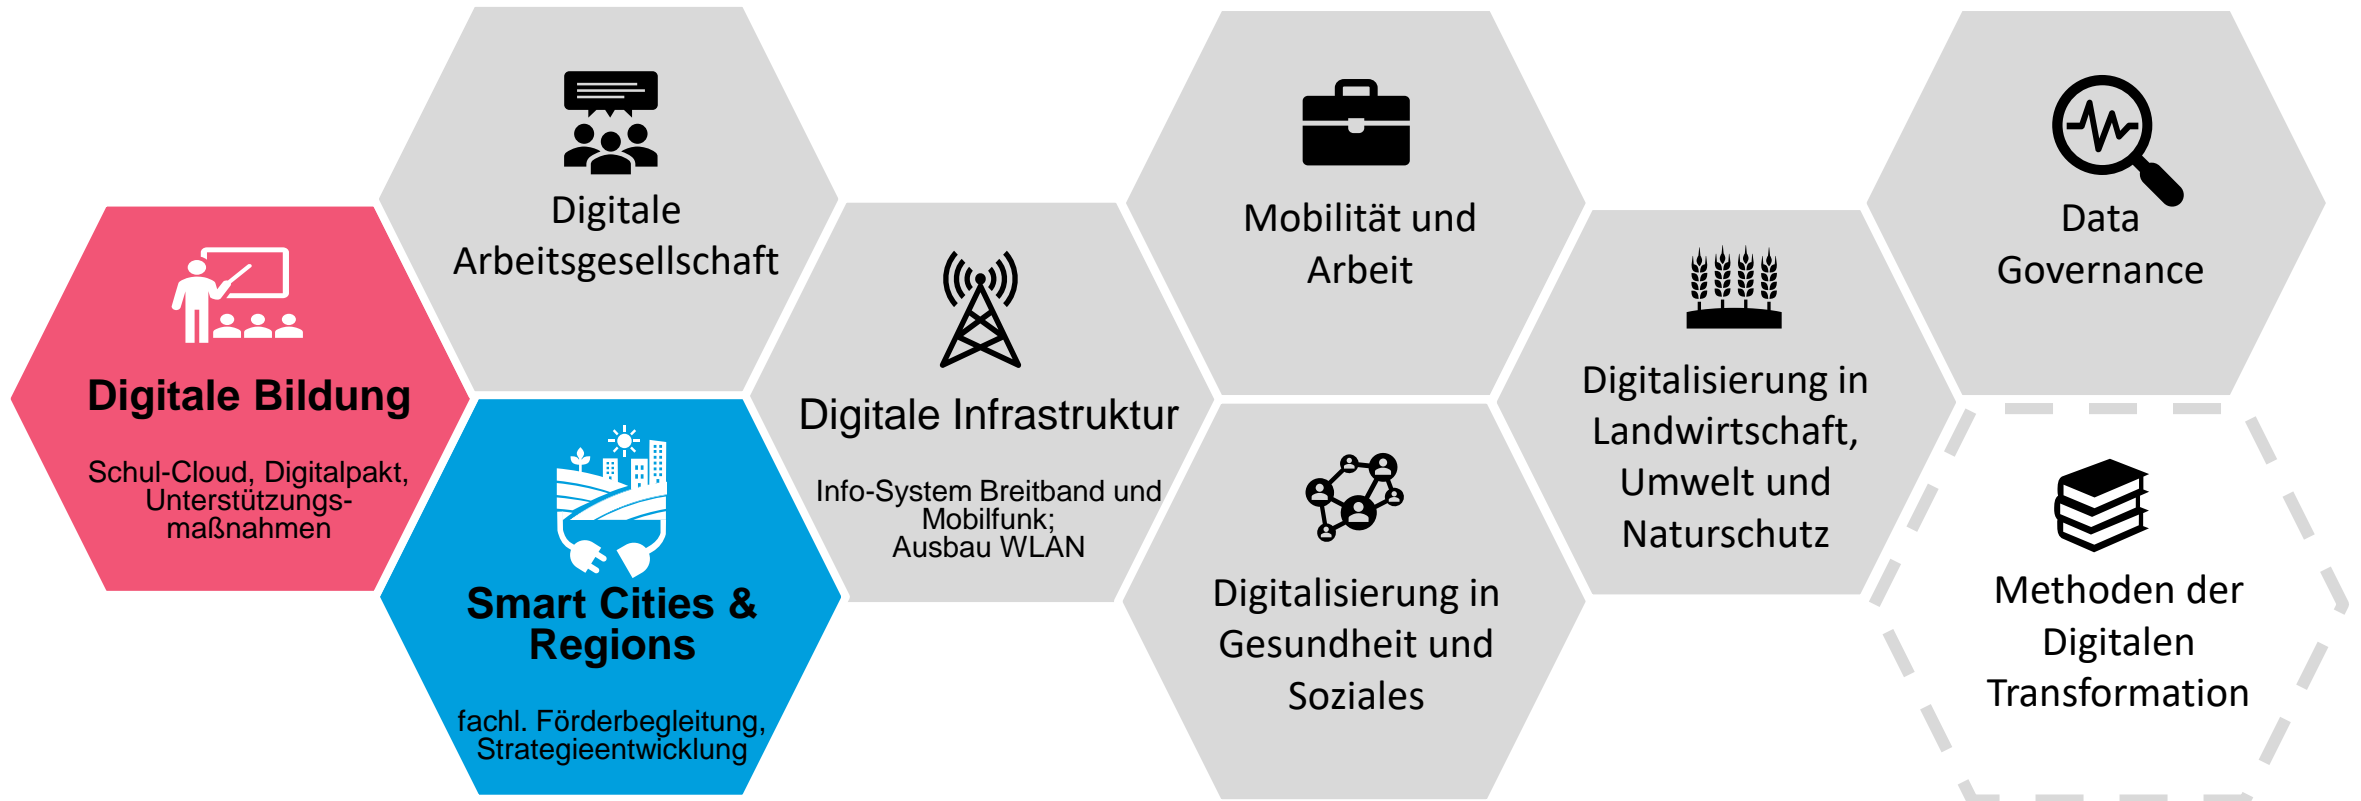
Digitale Bildung

Schul-Cloud, Digitalpakt, Unterstützungsmaßnahmen

Digitale Arbeitsgesellschaft

Smart Cities & Regions

fachl. Förderbegleitung, Strategieentwicklung

Digitale Infrastruktur

Info-System Breitband und Mobilfunk;
Ausbau WLAN

Mobilität und Arbeit

Digitalisierung in Gesundheit und Soziales

Digitalisierung in Landwirtschaft, Umwelt und Naturschutz

Data Governance

Methoden der Digitalen Transformation